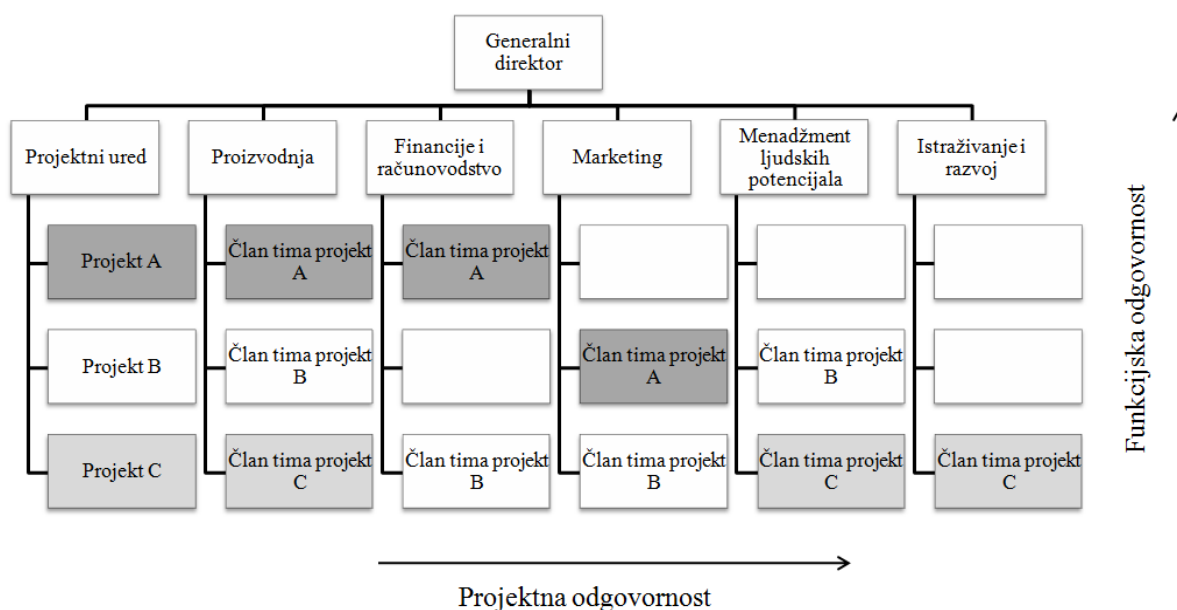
Generalni direktor

Projektni ured

Projekt A

Projekt B

Projekt C

Proizvodnja

Član tima projekt A

Član tima projekt B

Član tima projekt C

Financije i računovodstvo

Član tima projekt A

Član tima projekt B

Marketing

Član tima projekt A

Član tima projekt B

Menadžment ljudskih potencijala

Član tima projekt B

Član tima projekt C

Istraživanje i razvoj

Član tima projekt C

Funkcijska odgovornost

Projektna odgovornost